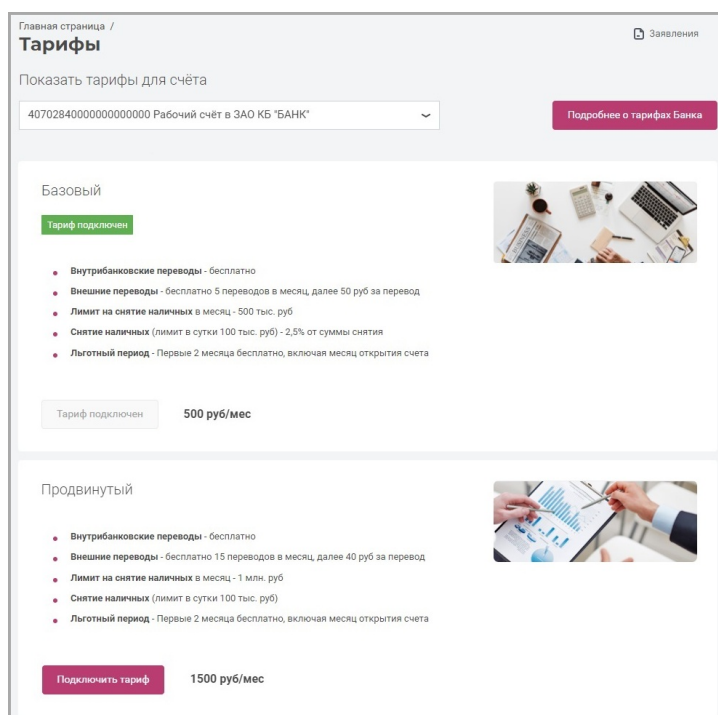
Главная страница /
Тарифы

Заявления

Показать тарифы для счёта

40702840000000000000 Рабочий счёт в ЗАО КБ "БАНК"

Подробнее о тарифах Банка

Базовый

Тариф подключен

- Внутрибанковские переводы - бесплатно
- Внешние переводы - бесплатно 5 переводов в месяц, далее 50 руб за перевод
- Лимит на снятие наличных в месяц - 500 тыс. руб
- Снятие наличных (лимит в сутки 100 тыс. руб) - 2,5% от суммы снятия
- Льготный период - Первые 2 месяца бесплатно, включая месяц открытия счета

Тариф подключен

500 руб/мес

Продвинутый

- Внутрибанковские переводы - бесплатно
- Внешние переводы - бесплатно 15 переводов в месяц, далее 40 руб за перевод
- Лимит на снятие наличных в месяц - 1 млн. руб
- Снятие наличных (лимит в сутки 100 тыс. руб)
- Льготный период - Первые 2 месяца бесплатно, включая месяц открытия счета

Подключить тариф

1500 руб/мес